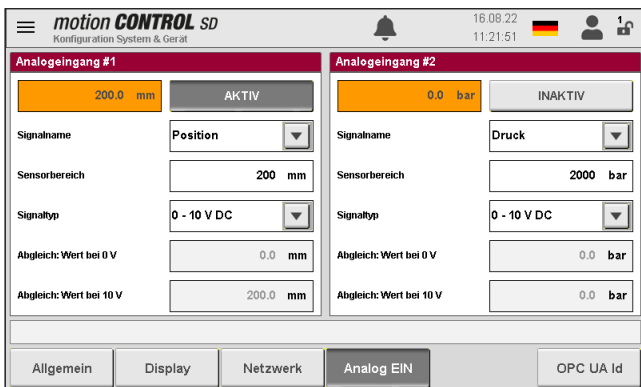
motion CONTROL SD
Konfiguration System & Gerät

16.08.22
11:21:51

1

Analogeingang #1

200.0 mm

AKTIV

Signalname
Position

Sensorbereich
200 mm

Signaltyp
0 - 10 V DC

Abgleich: Wert bei 0 V
0.0 mm

Abgleich: Wert bei 10 V
200.0 mm

Analogeingang #2

0.0 bar

INAKTIV

Signalname
Druck

Sensorbereich
2000 bar

Signaltyp
0 - 10 V DC

Abgleich: Wert bei 0 V
0.0 bar

Abgleich: Wert bei 10 V
0.0 bar

Allgemein | Display | Netzwerk | Analog EIN | OPC UA Id